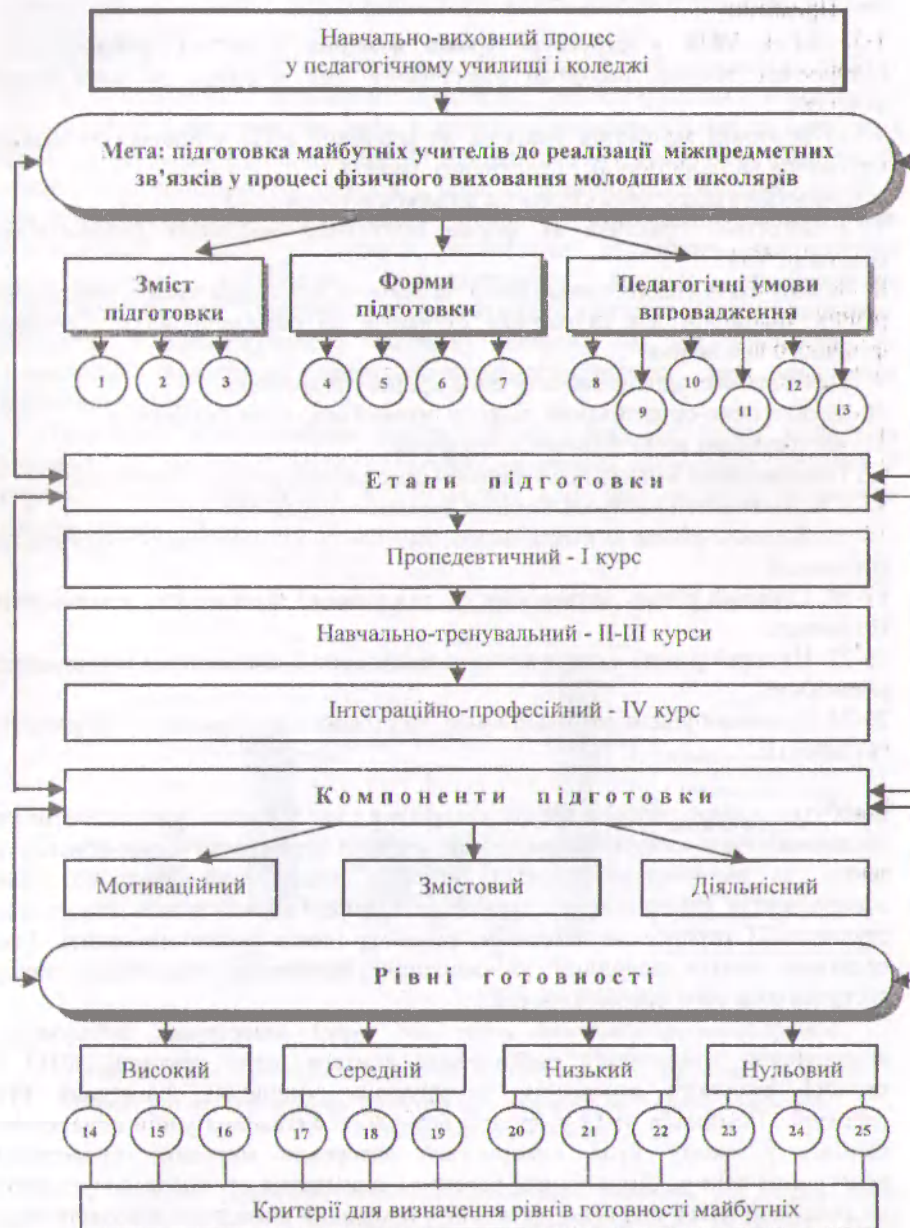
Навчально-виховний процес у педагогічному училищі і коледжі

Мета: підготовка майбутніх учителів до реалізації міжпредметних зв'язків у процесі фізичного виховання молодших школярів

Зміст підготовки

Форми підготовки

Педагогічні умови впровадження

1 2 3 4 5 6 7 8 9 10 11 12 13

Етапи підготовки

Пропедевтичний - I курс

Навчально-тренувальний - II-III курси

Інтеграційно-професійний - IV курс

Компоненти підготовки

Мотиваційний

Змістовий

Діяльнісний

Рівні готовності

Високий

Середній

Низький

Нульовий

14 15 16 17 18 19 20 21 22 23 24 25

Критерії для визначення рівнів готовності майбутніх